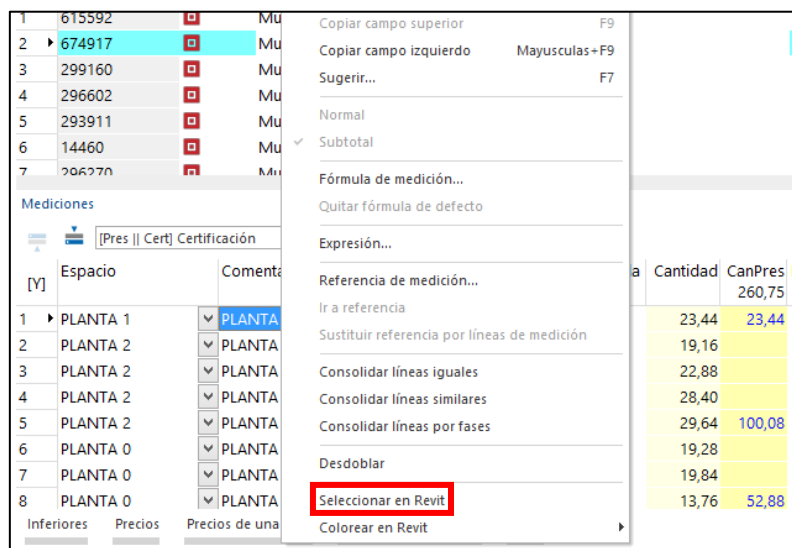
1 615592 Mu
2 674917 Mu
3 299160 Mu
4 296602 Mu
5 293911 Mu
6 14460 Mu
7 296270 Mu

Mediciones

[Pres || Cert] Certificación

| [Y] | Espacio | Comenta | a | Cantidad | CanPres 260,75 |
|---|---|---|---|---|---|
| 1 | PLANTA 1 | PLANTA | | 23,44 | 23,44 |
| 2 | PLANTA 2 | PLANTA | | 19,16 | |
| 3 | PLANTA 2 | PLANTA | | 22,88 | |
| 4 | PLANTA 2 | PLANTA | | 28,40 | |
| 5 | PLANTA 2 | PLANTA | | 29,64 | 100,08 |
| 6 | PLANTA 0 | PLANTA | | 19,28 | |
| 7 | PLANTA 0 | PLANTA | | 19,84 | |
| 8 | PLANTA 0 | PLANTA | | 13,76 | 52,88 |

Inferiores Precios Precios de una

Copiar campo superior F9
Copiar campo izquierdo Mayusculas+F9
Sugerir... F7
Normal
Subtotal
Fórmula de medición...
Quitar fórmula de defecto
Expresión...
Referencia de medición...
Ir a referencia
Sustituir referencia por líneas de medición
Consolidar líneas iguales
Consolidar líneas similares
Consolidar líneas por fases
Desdoblar
Seleccionar en Revit
Colorear en Revit